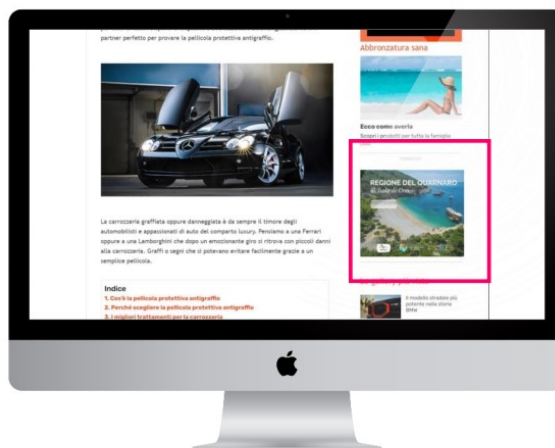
partner perfetto per provare la pellicola protettiva antigraffio.

La carrozzeria graffiata oppure danneggiata è da sempre il timore degli automobilisti e appassionati di auto del comparto luxury. Pensiamo a una Ferrari oppure a una Lamborghini che dopo un emozionante giro si ritrova con piccoli danni alla carrozzeria. Graffi o segni che si potevano evitare facilmente grazie a un semplice pellicola.

Indice
1. Cos'è la pellicola protettiva antigraffio
2. Perché scegliere la pellicola protettiva antigraffio
3. I migliori trattamenti per la carrozzeria

Abbronzatura sana

Ecco come avere
Scopri i prodotti per tutta la famiglia

REGIONE DEL QUARNARO
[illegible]

Il modello stradale più potente nella storia BMW